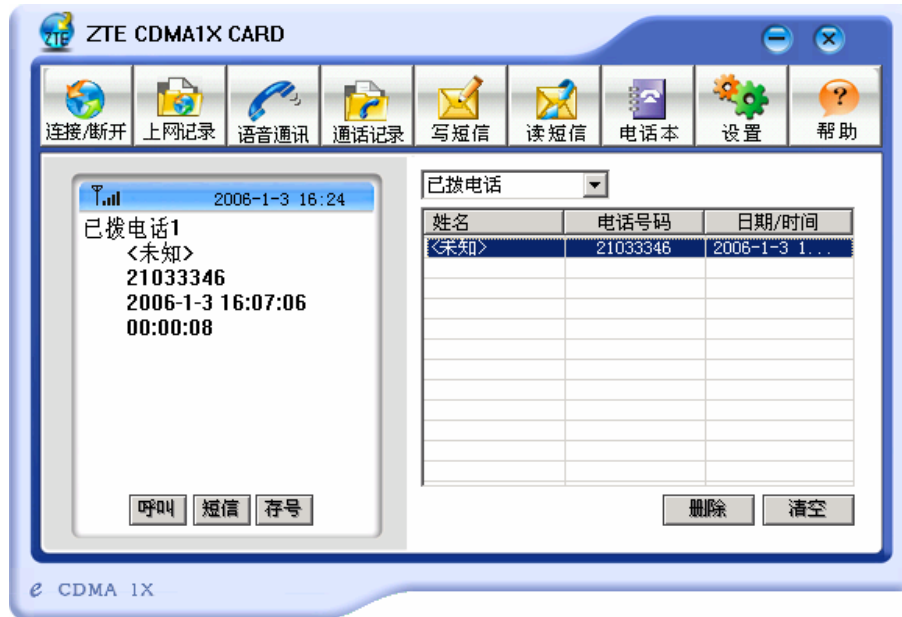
ZTE ZTE CDMA1X CARD

连接/断开 上网记录 语音通讯 通话记录 写短信 读短信 电话本 设置 帮助

2006-1-3 16:24
已拨电话1
<未知>
21033346
2006-1-3 16:07:06
00:00:08

呼叫 短信 存号

已拨电话

| 姓名 | 电话号码 | 日期/时间 |
|---|---|---|
| <未知> | 21033346 | 2006-1-3 1... |

删除 清空

e CDMA 1X